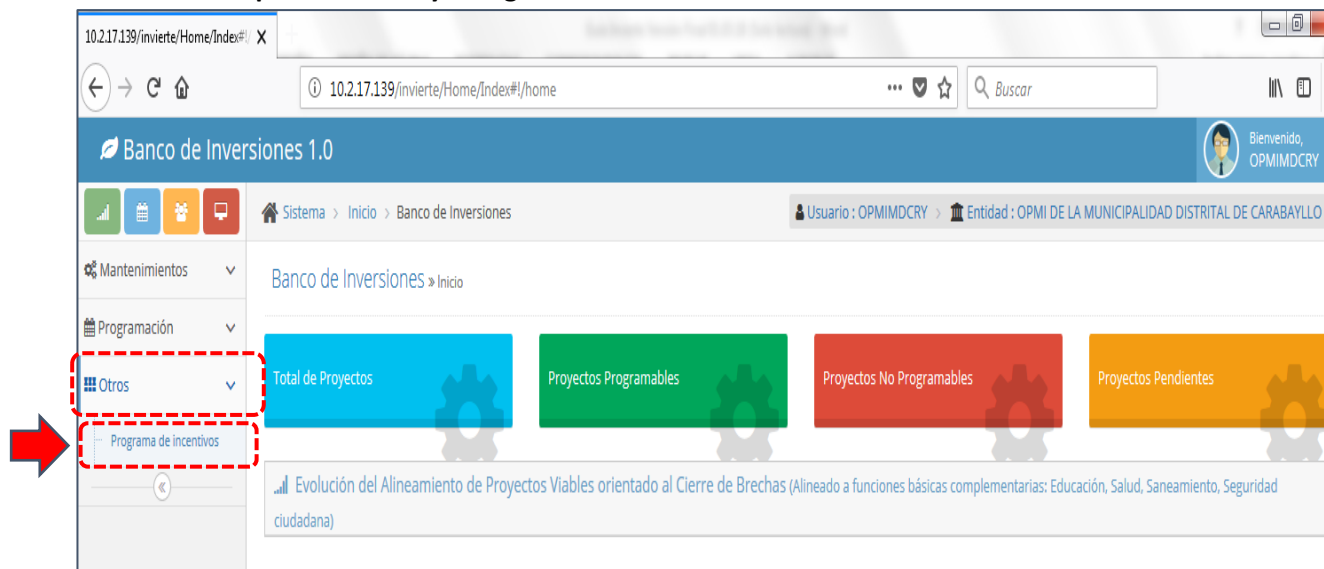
10.2.17.139/invierte/Home/Index#!/ X

10.2.17.139/invierte/Home/Index#!/home

Buscar

Banco de Inversiones 1.0

Bienvenido, OPMIMDCRY

Sistema › Inicio › Banco de Inversiones

Usuario : OPMIMDCRY › Entidad : OPMI DE LA MUNICIPALIDAD DISTRITAL DE CARABAYLLO

Mantenimientos

Programación

Otros

Programa de incentivos

Banco de Inversiones » Inicio

Total de Proyectos

Proyectos Programables

Proyectos No Programables

Proyectos Pendientes

Evolución del Alineamiento de Proyectos Viables orientado al Cierre de Brechas (Alineado a funciones básicas complementarias: Educación, Salud, Saneamiento, Seguridad ciudadana)